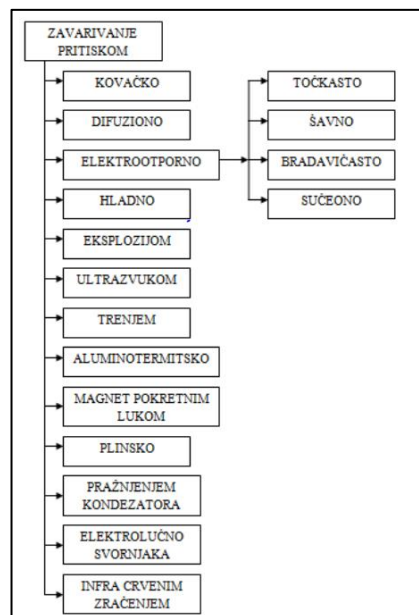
ZAVARIVANJE PRITISKOM

KOVAČKO

DIFUZIONO

ELEKTROOTPORNO

HLADNO

EKSPLOZIJOM

ULTRAZVUKOM

TRENJEM

ALUMINOTERMITSKO

MAGNET POKRETNIM LUKOM

PLINSKO

PRAŽNJENJEM KONDEZATORA

ELEKTROLUČNO SVORNJAKA

INFRA CRVENIM ZRAČENJEM

TOČKASTO

ŠAVNO

BRADAVIČASTO

SUČEONO